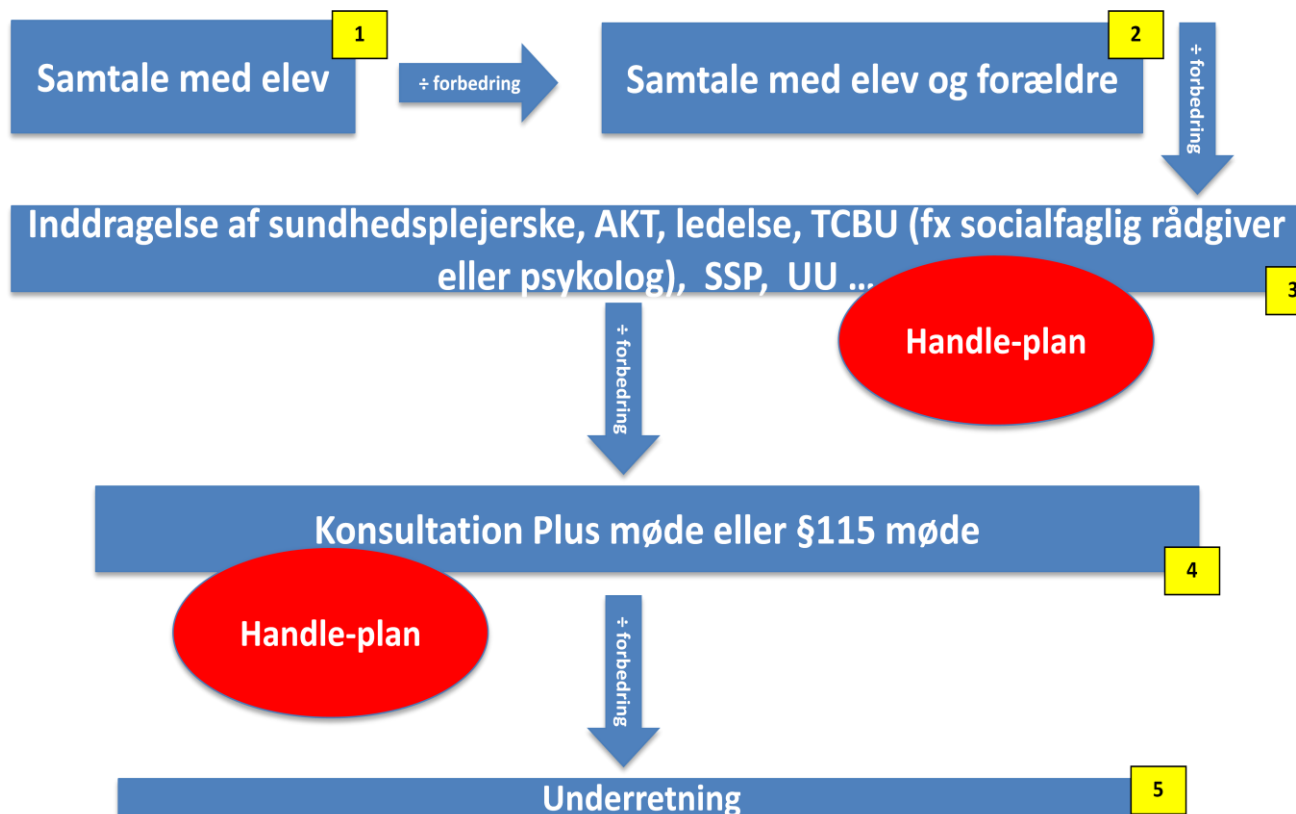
1

Samtale med elev

÷ forbedring

2

Samtale med elev og forældre

÷ forbedring

Inddragelse af sundhedsplejerske, AKT, ledelse, TCBU (fx socialfaglig rådgiver eller psykolog), SSP, UU …

3

Handle-plan

÷ forbedring

Konsultation Plus møde eller §115 møde

4

Handle-plan

÷ forbedring

Underretning

5